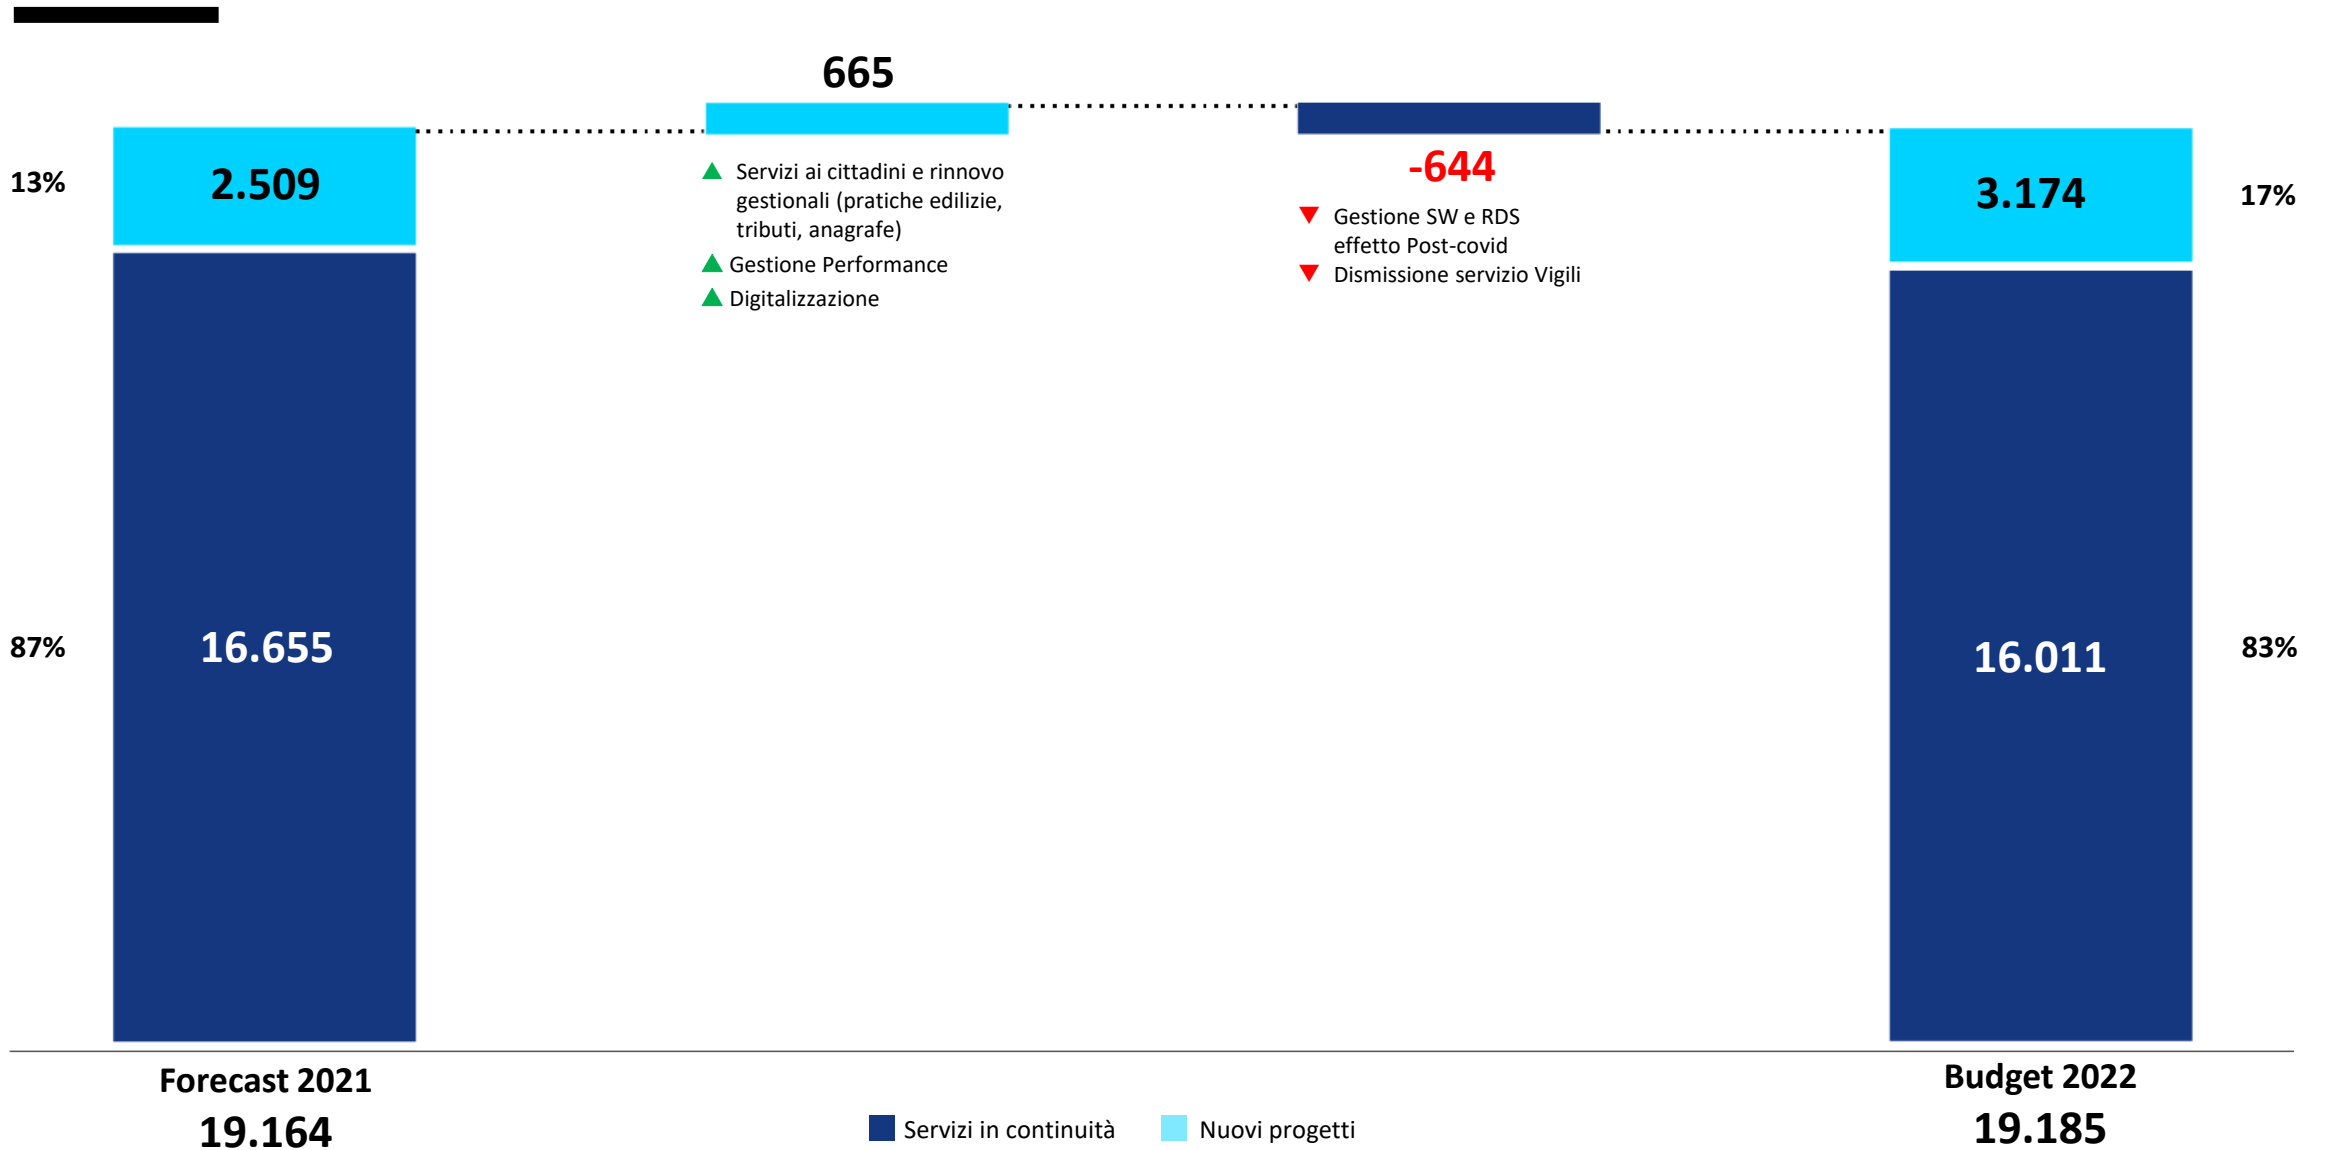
665

13%

2.509

Servizi ai cittadini e rinnovo gestionali (pratiche edilizie, tributi, anagrafe)

Gestione Performance

Digitalizzazione

-644

Gestione SW e RDS effetto Post-covid

Dismissione servizio Vigili

3.174

17%

87%

16.655

16.011

83%

Forecast 2021
19.164

Servizi in continuità

Nuovi progetti

Budget 2022
19.185